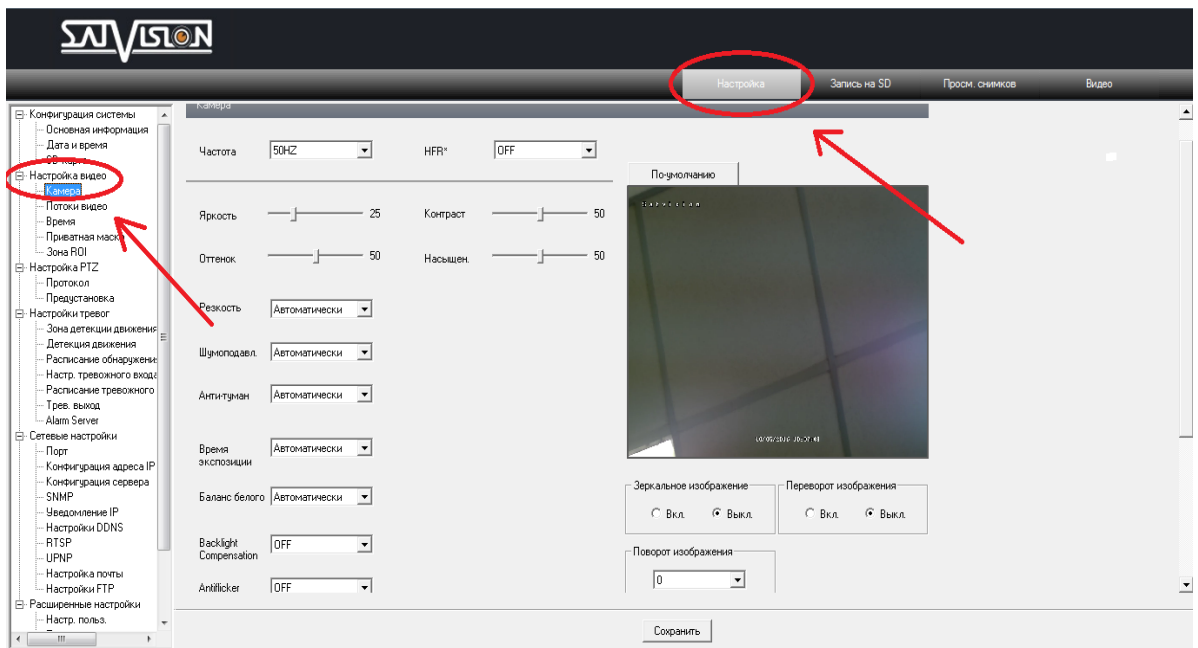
SATVISION

Настройка
Запись на SD
Просм. снимков
Видео

Конфигурация системы
Основная информация
Дата и время
SD-карта
Настройка видео
Камера
Потоки видео
Время
Приватная маска
Зона ROI
Настройка PTZ
Протокол
Предустановка
Настройки тревог
Зона детекции движения
Детекция движения
Расписание обнаружения
Настр. тревожного входа
Расписание тревожного
Трев. выход
Alarm Server
Сетевые настройки
Порт
Конфигурация адреса IP
Конфигурация сервера
SNMP
Уведомление IP
Настройки DDNS
RTSP
UPNP
Настройка почты
Настройки FTP
Расширенные настройки
Настр. польз.

Камера

Частота 50HZ
HFR* OFF

По-умолчанию

Яркость 25
Контраст 50
Оттенок 50
Насыщен. 50

Резкость Автоматически
Шумоподавл. Автоматически
Анти-туман Автоматически
Время экспозиции Автоматически
Баланс белого Автоматически
Backlight Compensation OFF
Antiflicker OFF

Зеркальное изображение
Вкл. Выкл.
Переворот изображения
Вкл. Выкл.
Поворот изображения
0

Сохранить